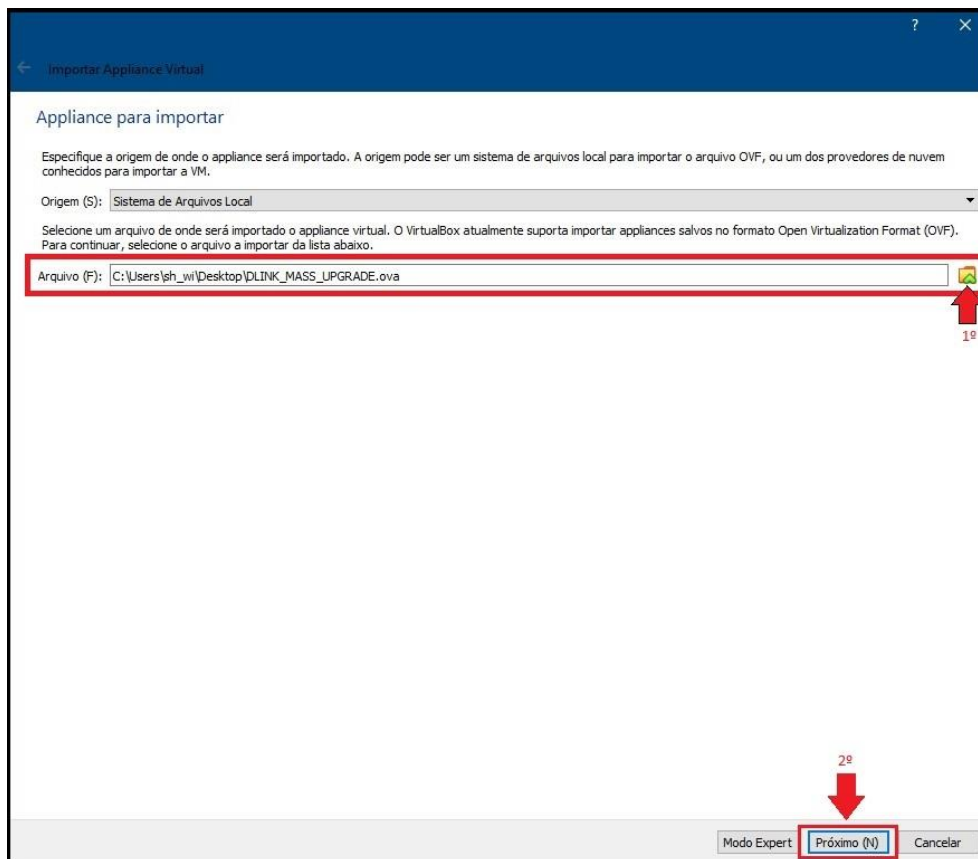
?

Importar Appliance Virtual

Appliance para importar

Especifique a origem de onde o appliance será importado. A origem pode ser um sistema de arquivos local para importar o arquivo OVF, ou um dos provedores de nuvem conhecidos para importar a VM.

Origem (S): Sistema de Arquivos Local

Selecione um arquivo de onde será importado o appliance virtual. O VirtualBox atualmente suporta importar appliances salvos no formato Open Virtualization Format (OVF). Para continuar, selecione o arquivo a importar da lista abaixo.

Arquivo (F): C:\Users\sh_wi\Desktop\DLINK_MASS_UPGRADE.ova

1º

2º

Modo Expert Próximo (N) Cancelar